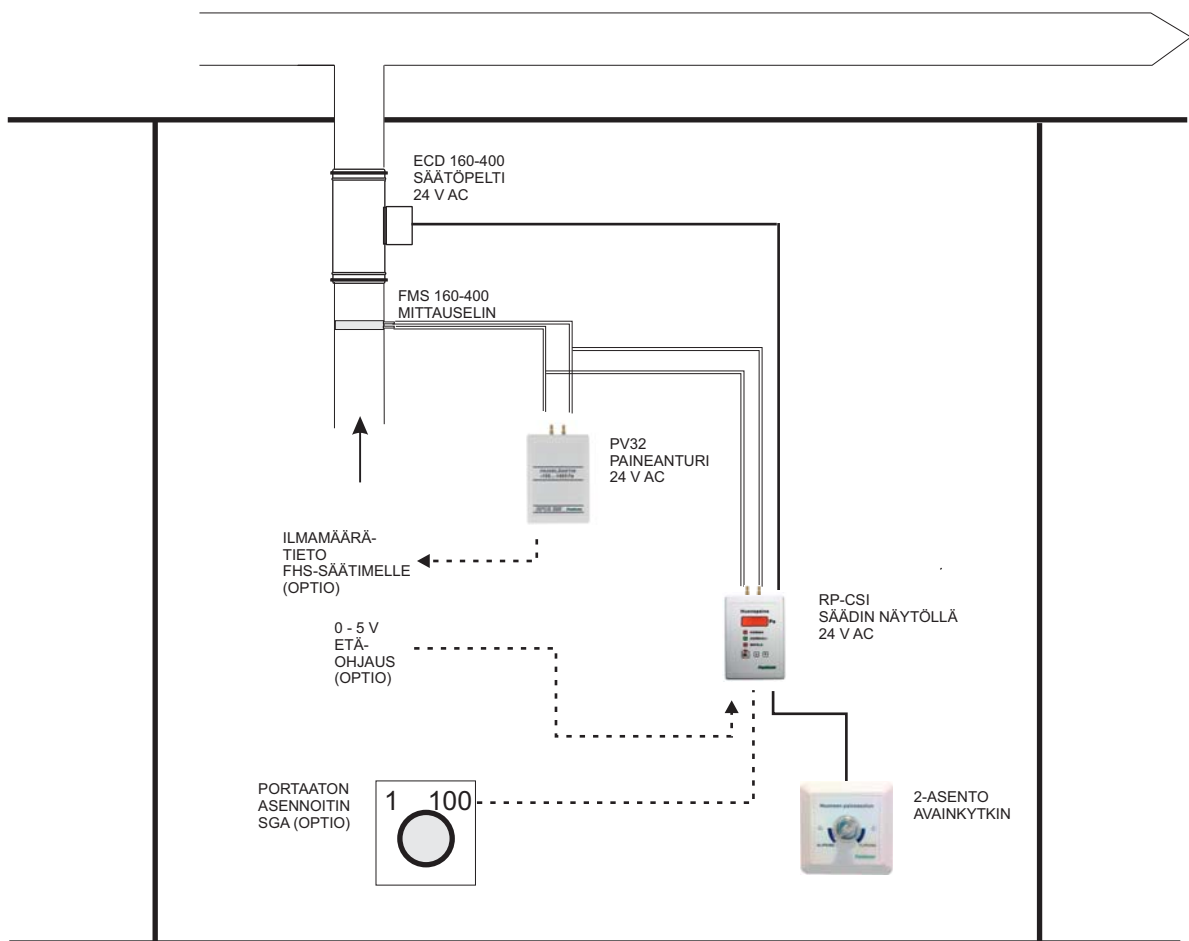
ECD 160-400
SÄÄTÖPELTI
24 V AC

FMS 160-400
MITTAUSELIN

PV32
PAINEANTURI
24 V AC

ILMAMÄÄRÄ-
TIETO
FHS-SÄÄTIMELLE
(OPTIO)

RP-CSI
SÄÄDIN NÄYTÖLLÄ
24 V AC

0 - 5 V
ETÄ-
OHJAUS
(OPTIO)

PORTAATON
ASENNOITIN
SGA (OPTIO)

1 100

2-ASENTO
AVAINKYTKIN